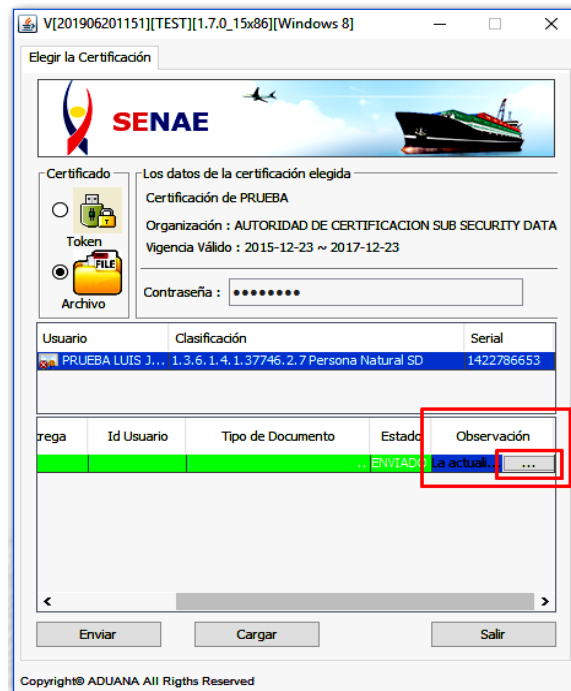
V[201906201151][TEST][1.7.0_15x86][Windows 8]

Elegir la Certificación

SENAE

Certificado

Token

FILE

Archivo

Los datos de la certificación elegida

Certificación de PRUEBA

Organización : AUTORIDAD DE CERTIFICACION SUB SECURITY DATA

Vigencia Válido : 2015-12-23 ~ 2017-12-23

Contraseña : ••••••••

| Usuario | Clasificación | Serial |
|---|---|---|
| PRUEBA LUIS J... | 1.3.6.1.4.1.37746.2.7 Persona Natural SD | 1422786653 |

| rega | Id Usuario | Tipo de Documento | Estado | Observación |
|---|---|---|---|---|
| | | ... | ENVIADO | La actuali... ... |

Enviar

Cargar

Salir

Copyright© ADUANA All Rigths Reserved